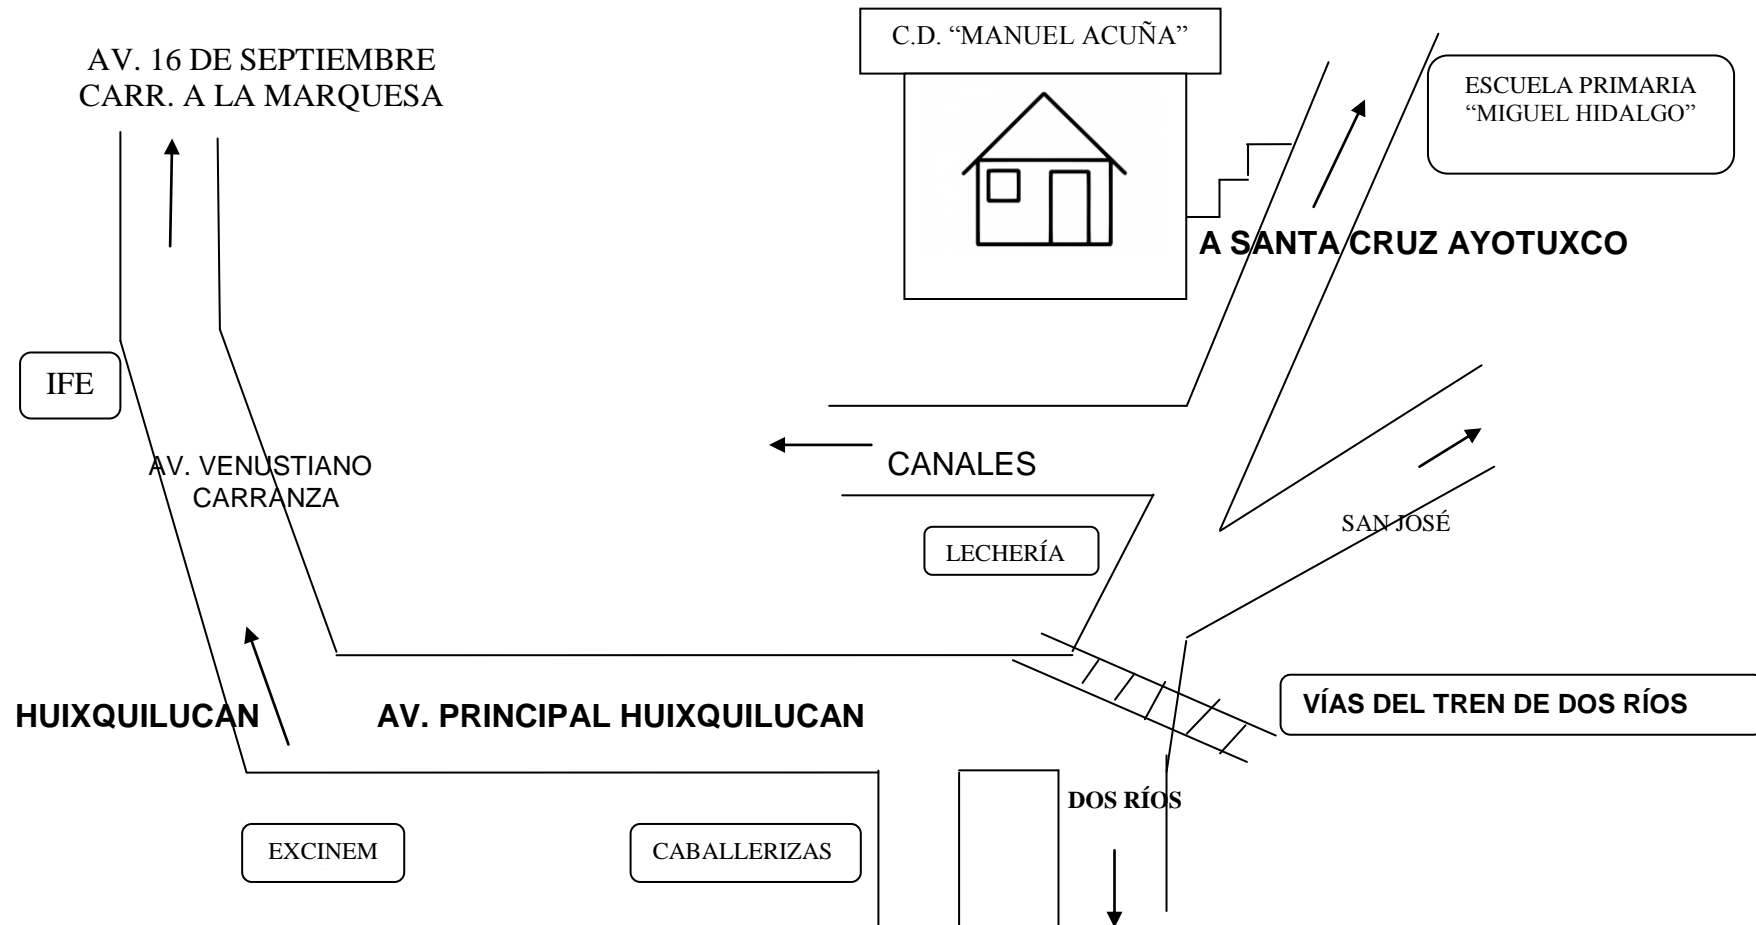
AV. 16 DE SEPTIEMBRE
CARR. A LA MARQUESA

C.D. “MANUEL ACUÑA”

ESCUELA PRIMARIA
“MIGUEL HIDALGO”

A SANTA CRUZ AYOTUXCO

IFE

AV. VENUSTIANO
CARRANZA

CANALES

LECHERÍA

SAN JOSÉ

HUIXQUILUCAN

AV. PRINCIPAL HUIXQUILUCAN

VÍAS DEL TREN DE DOS RÍOS

DOS RÍOS

EXCINEM

CABALLERIZAS